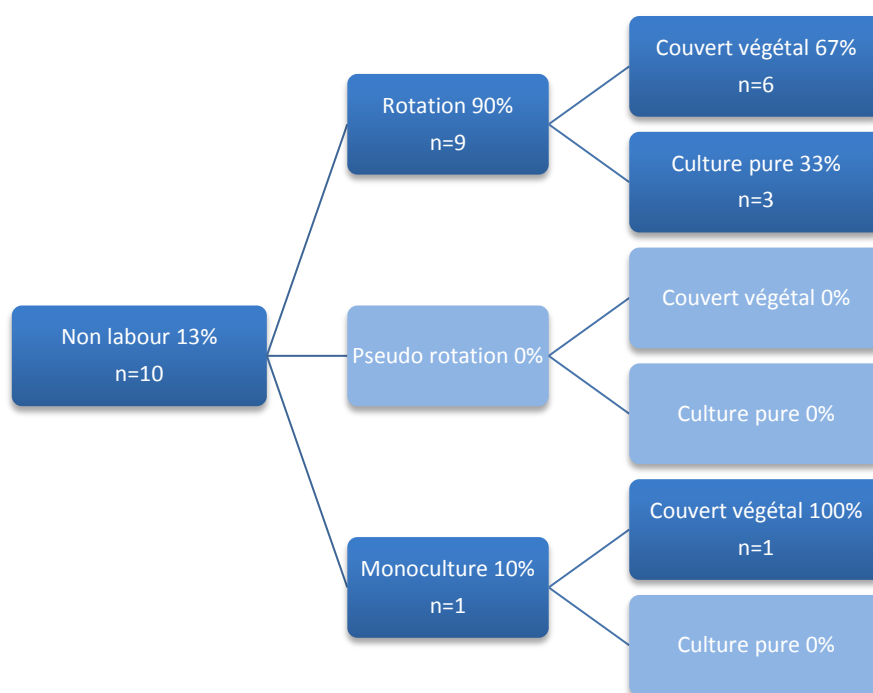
Non labour 13%
n=10

Rotation 90%
n=9

Couvert végétal 67%
n=6

Culture pure 33%
n=3

Pseudo rotation 0%

Couvert végétal 0%

Culture pure 0%

Monoculture 10%
n=1

Couvert végétal 100%
n=1

Culture pure 0%